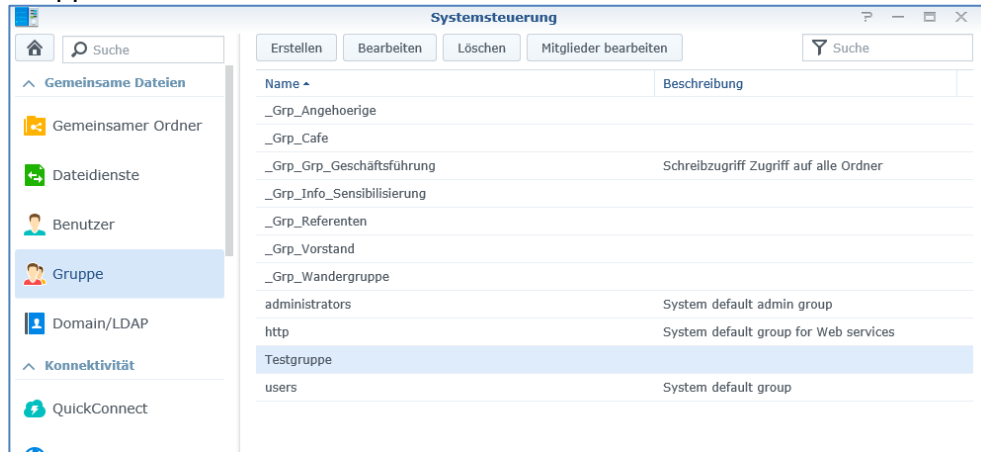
Systemsteuerung

? — ☐ ✕

Suche

Gemeinsame Dateien

Gemeinsamer Ordner

Dateidienste

Benutzer

Gruppe

Domain/LDAP

Konnektivität

QuickConnect

Erstellen | Bearbeiten | Löschen | Mitglieder bearbeiten

Suche

| Name ▲ | Beschreibung |
|---|---|
| _Grp_Angehoerige | |
| _Grp_Cafe | |
| _Grp_Grp_Geschäftsführung | Schreibzugriff Zugriff auf alle Ordner |
| _Grp_Info_Sensibilisierung | |
| _Grp_Referenten | |
| _Grp_Vorstand | |
| _Grp_Wandergruppe | |
| administrators | System default admin group |
| http | System default group for Web services |
| Testgruppe | |
| users | System default group |